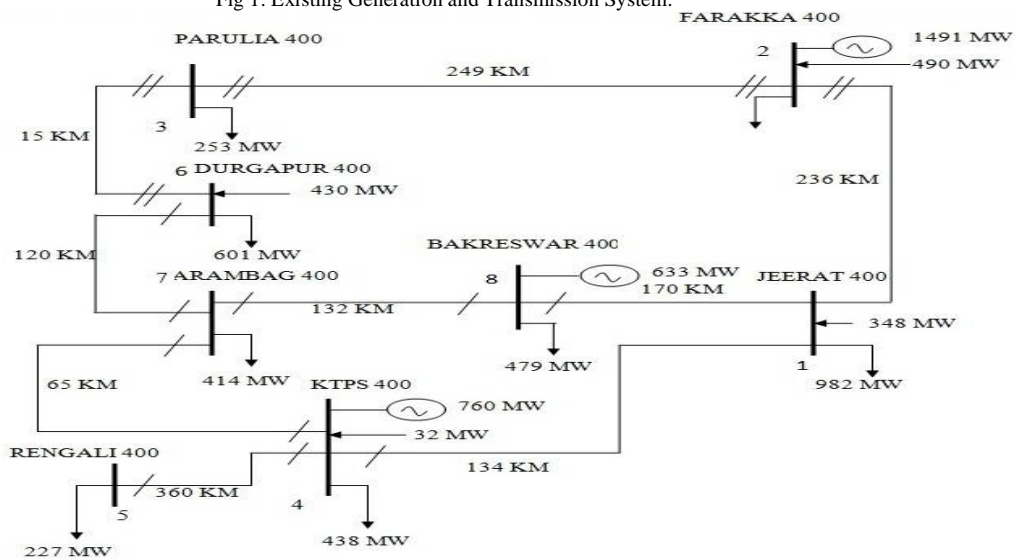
Fig 1. Existing Generation and Transmission System.

PARULIA 400

FARAKKA 400

2

1491 MW

490 MW

249 KM

3

253 MW

15 KM

6 DURGAPUR 400

430 MW

236 KM

601 MW

120 KM

BAKRESWAR 400

7 ARAMBAG 400

8

633 MW

170 KM

JEERAT 400

132 KM

348 MW

479 MW

1

414 MW

982 MW

65 KM

KTPS 400

760 MW

32 MW

RENGALI 400

134 KM

360 KM

5

4

227 MW

438 MW